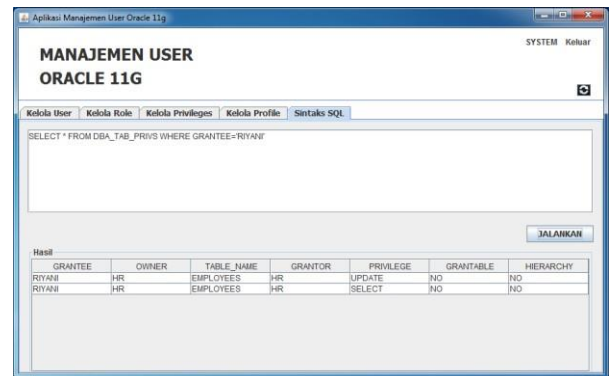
Aplikasi Manajemen User Oracle 11g

MANAJEMEN USER
ORACLE 11G

SYSTEM Keluar

Kelola User | Kelola Role | Kelola Privileges | Kelola Profile | Sintaks SQL

SELECT * FROM DBA_TAB_PRIVS WHERE GRANTEE='RIYANI'

JALANKAN

Hasil

| GRANTEE | OWNER | TABLE_NAME | GRANTOR | PRIVILEGE | GRANTABLE | HIERARCHY |
|---|---|---|---|---|---|---|
| RIYANI | HR | EMPLOYEES | HR | UPDATE | NO | NO |
| RIYANI | HR | EMPLOYEES | HR | SELECT | NO | NO |